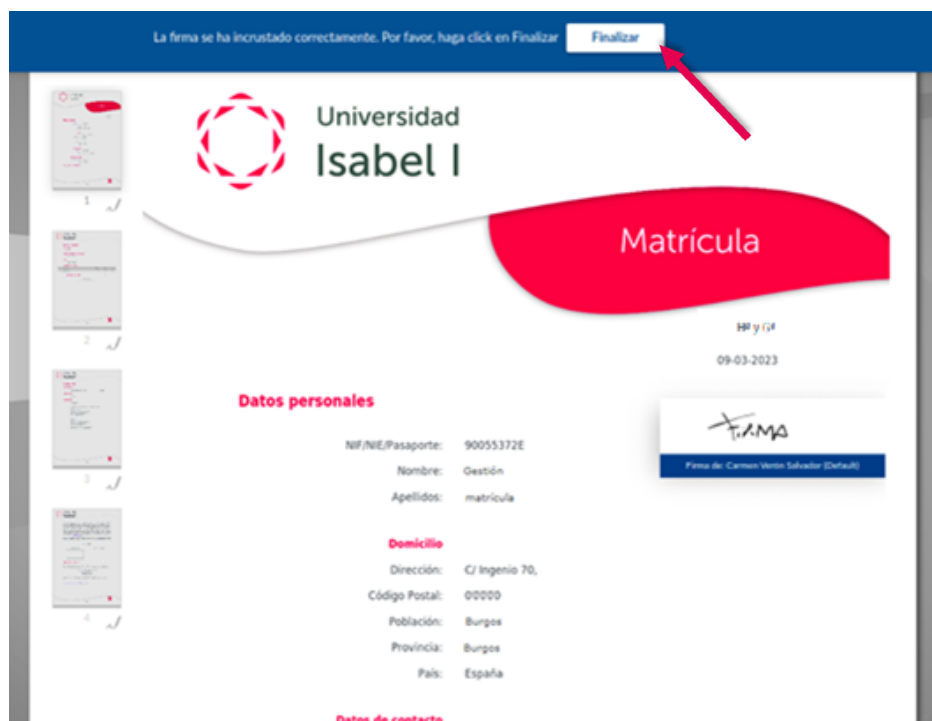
La firma se ha incrustado correctamente. Por favor, haga click en Finalizar

Finalizar

1

2

3

4

Universidad
Isabel I

Matrícula

Hº y Gª

09-03-2023

Datos personales

NIF/NIE/Pasaporte: 90055372E
Nombre: Gestión
Apellidos: matrícula

FIRMA

Firma de: Carmen Ventín Salvador (Default)

Domicilio

Dirección: C/ Ingenio 70,
Código Postal: 00000
Población: Burgos
Provincia: Burgos
País: España

Datos de contacto